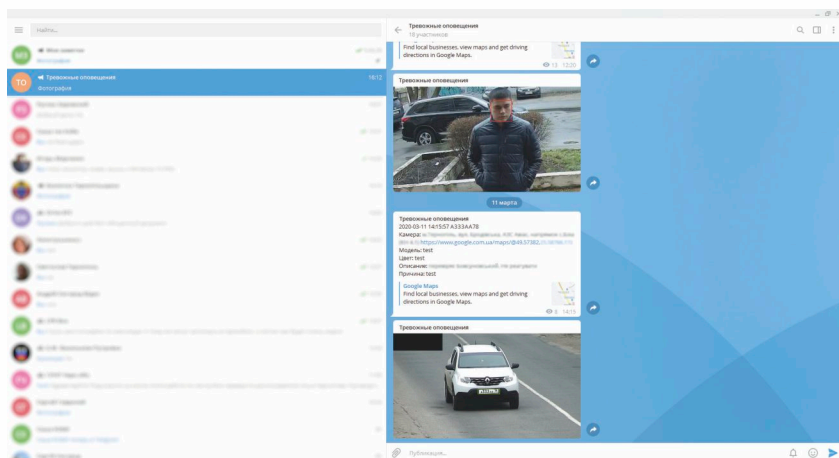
Найти...

Тревожные оповещения
Фотография
18:12

ТО

Тревожные оповещения
18 участников

Find local businesses, view maps and get driving directions in Google Maps.
13 12:20

Тревожные оповещения

11 марта

Тревожные оповещения
2020-03-11 14:15:57 А333АА78
Камера: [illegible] https://www.google.com.ua/maps/@49.57382,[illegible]
Модель: test
Цвет: test
Описание: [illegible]
Причина: test

Google Maps
Find local businesses, view maps and get driving directions in Google Maps.
6 14:15

Тревожные оповещения

Публикация...